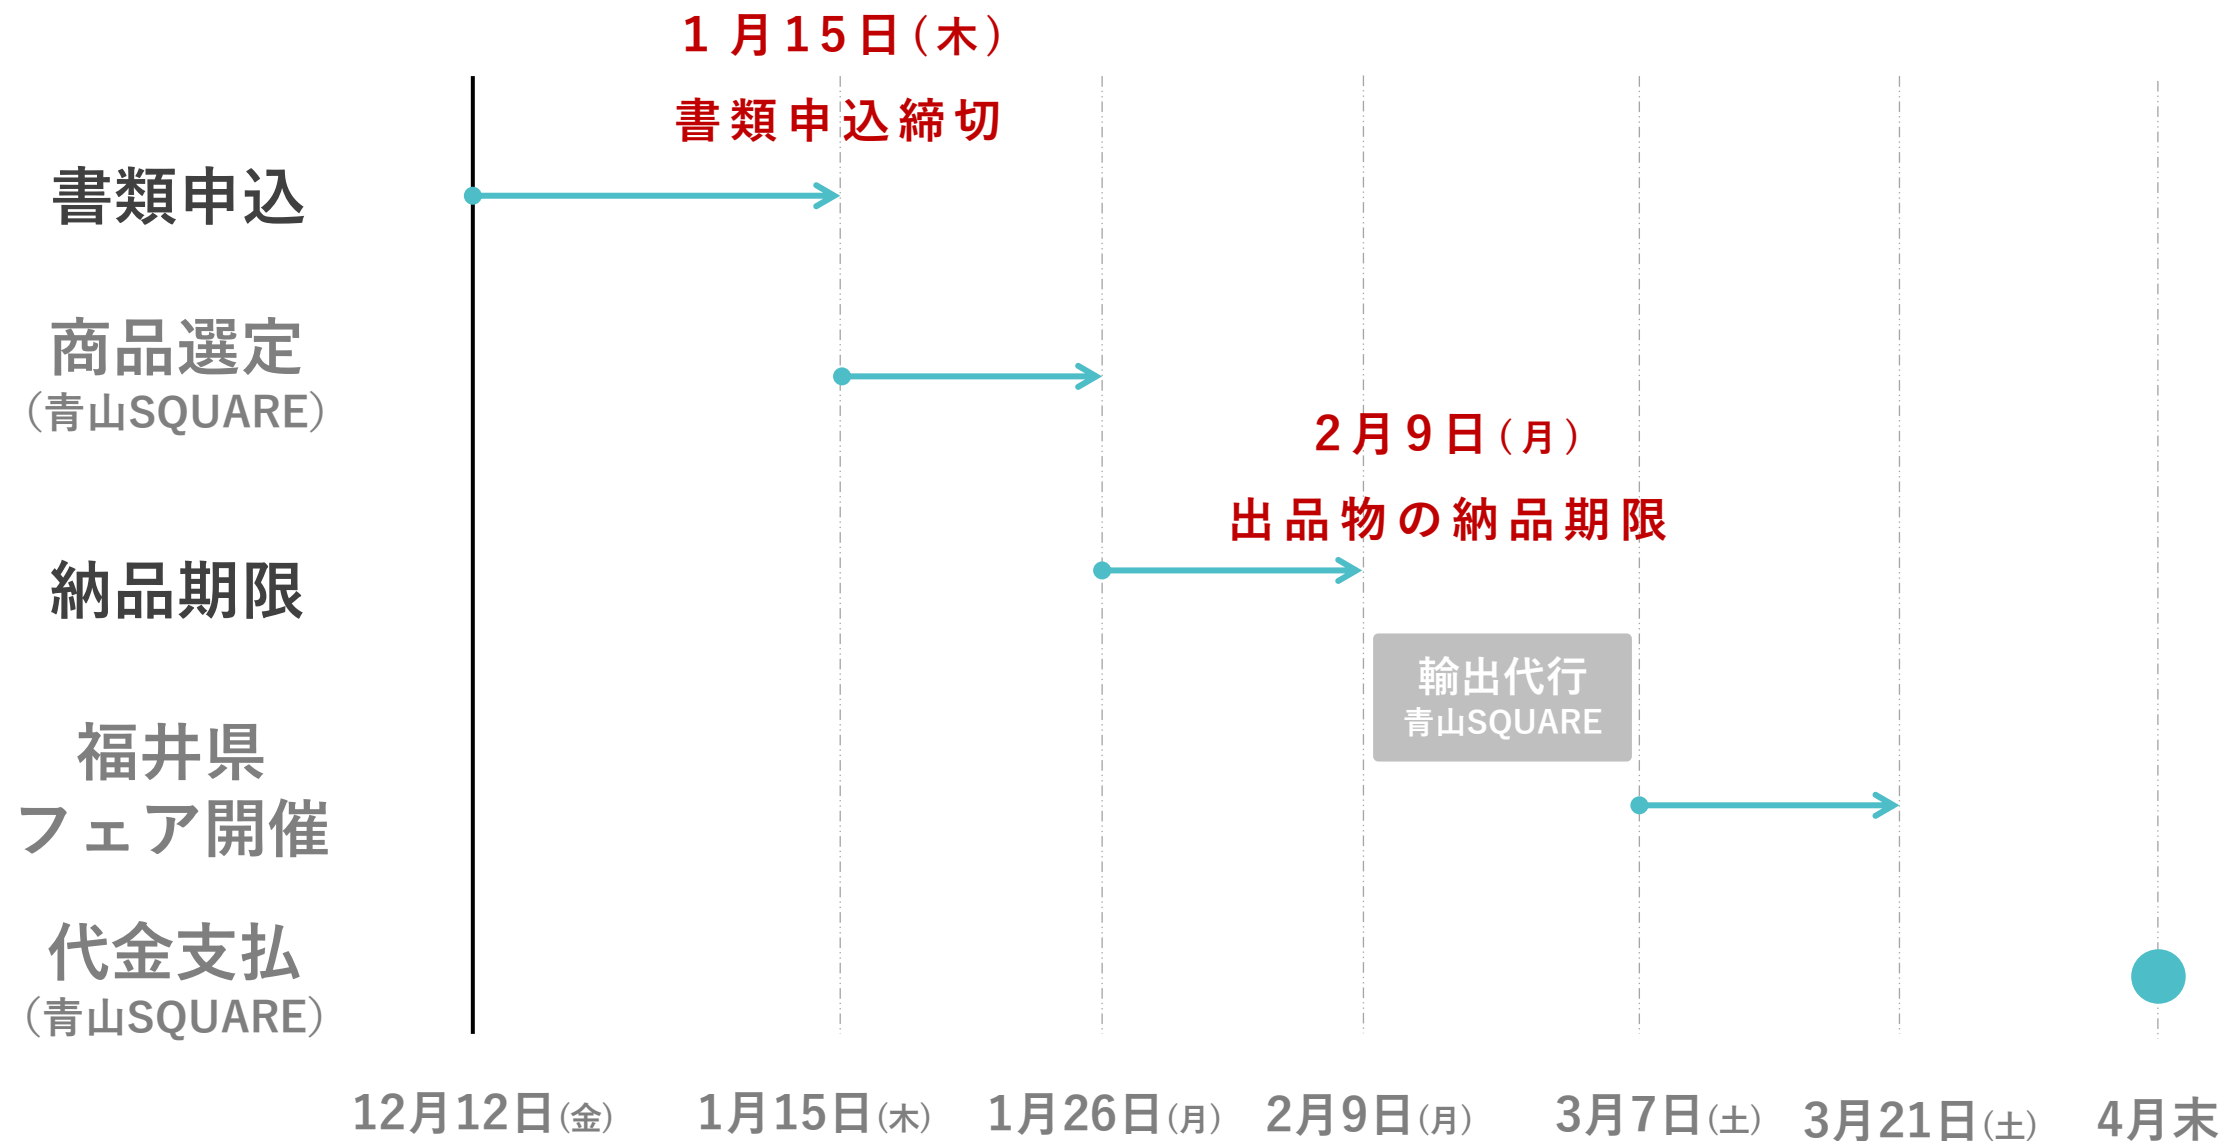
1月15日(木)
書類申込締切

書類申込

商品選定
(青山SQUARE)

2月9日(月)
出品物の納品期限

納品期限

輸出代行
青山SQUARE

福井県
フェア開催

代金支払
(青山SQUARE)

12月12日(金) 1月15日(木) 1月26日(月) 2月9日(月) 3月7日(土) 3月21日(土) 4月末